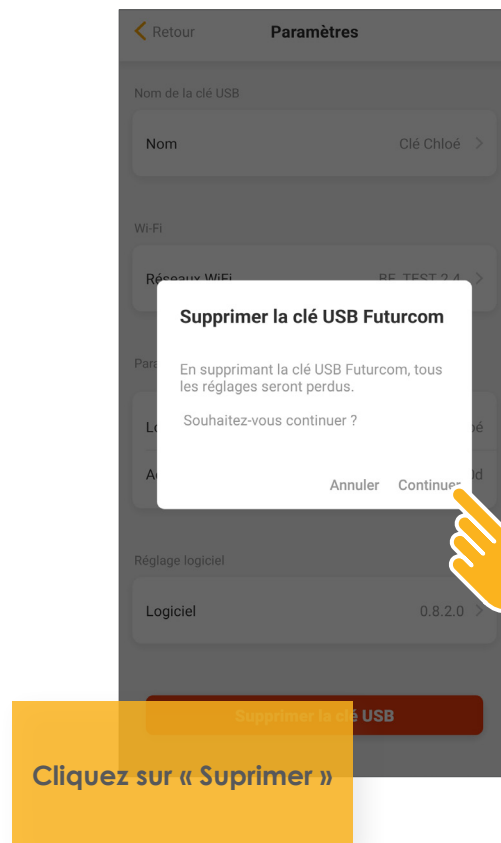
Retour
Paramètres

Nom de la clé USB
Nom
Clé Chloé

Wi-Fi
Réseaux WiFi
BF_TEST 2.4

Para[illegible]
Lo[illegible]
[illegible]bé
A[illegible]
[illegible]ld

Supprimer la clé USB Futurcom

En supprimant la clé USB Futurcom, tous les réglages seront perdus.

Souhaitez-vous continuer ?

Annuler
Continuer

Réglage logiciel
Logiciel
0.8.2.0

Supprimer la clé USB

Cliquez sur « Suprimer »